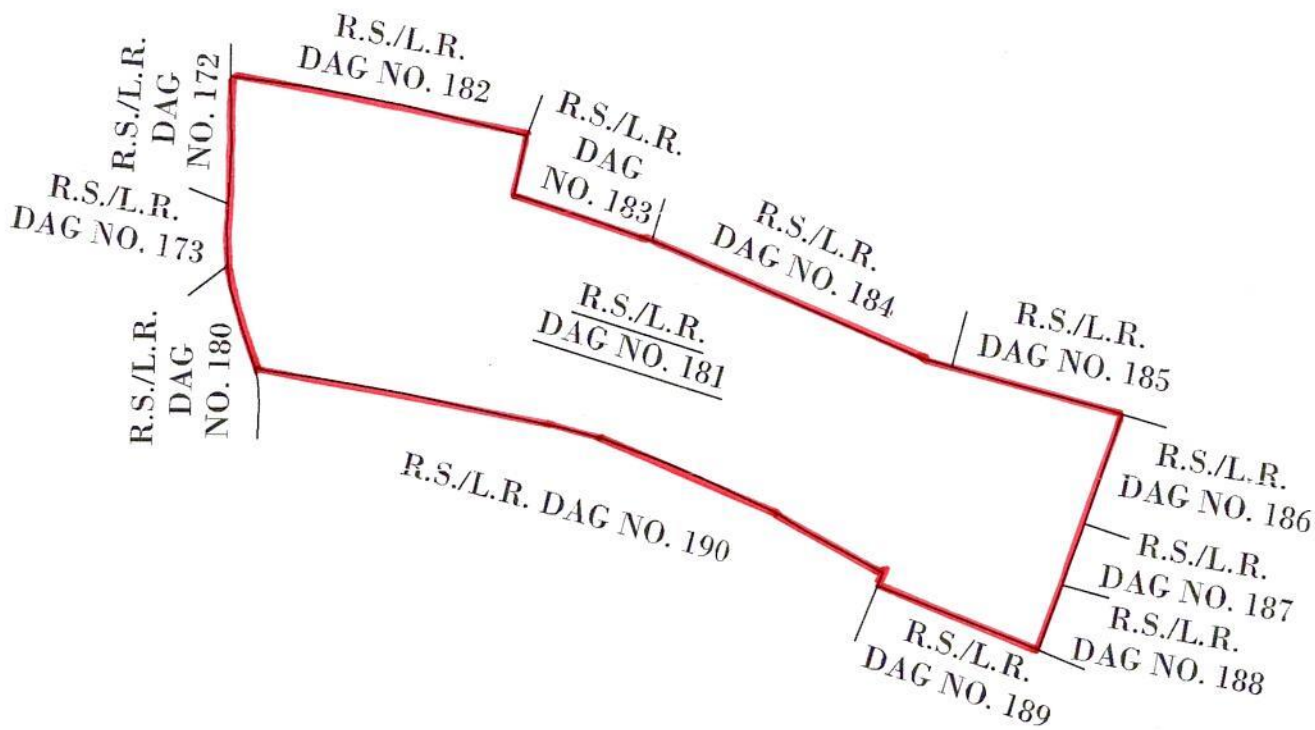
R.S./L.R. DAG NO. 182

R.S./L.R. DAG NO. 172

R.S./L.R. DAG NO. 173

R.S./L.R. DAG NO. 183

R.S./L.R. DAG NO. 184

R.S./L.R. DAG NO. 181

R.S./L.R. DAG NO. 185

R.S./L.R. DAG NO. 180

R.S./L.R. DAG NO. 186

R.S./L.R. DAG NO. 190

R.S./L.R. DAG NO. 187

R.S./L.R. DAG NO. 188

R.S./L.R. DAG NO. 189